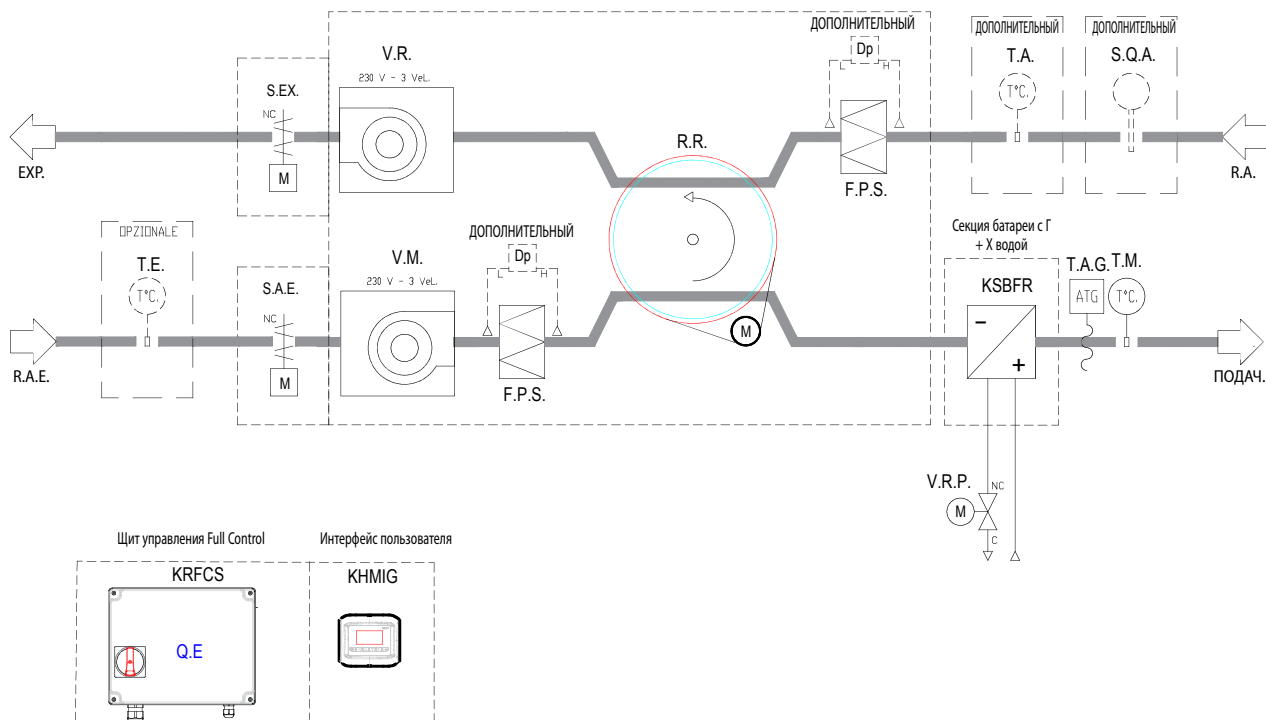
ДОПОЛНИТЕЛЬНЫЙ
Dp
L H

ДОПОЛНИТЕЛЬНЫЙ
T.A.
T°C.

ДОПОЛНИТЕЛЬНЫЙ
S.Q.A.

V.R.
230 V - 3 Vel.

S.EX.
NC
M

EXP.

R.R.

F.P.S.

R.A.

OPZIONALE
T.E.
T°C.

ДОПОЛНИТЕЛЬНЫЙ
Dp
L H

V.M.
230 V - 3 Vel.

S.A.E.
NC
M

R.A.E.

F.P.S.

M

Секция батареи с Г + Х водой
KSBFR
–
+

T.A.G.
ATG
T.M.
T°C.

ПОДАЧ.

V.R.P.
M
NC
C

Щит управления Full Control
KRFCS
Q.E

Интерфейс пользователя
KHMIG